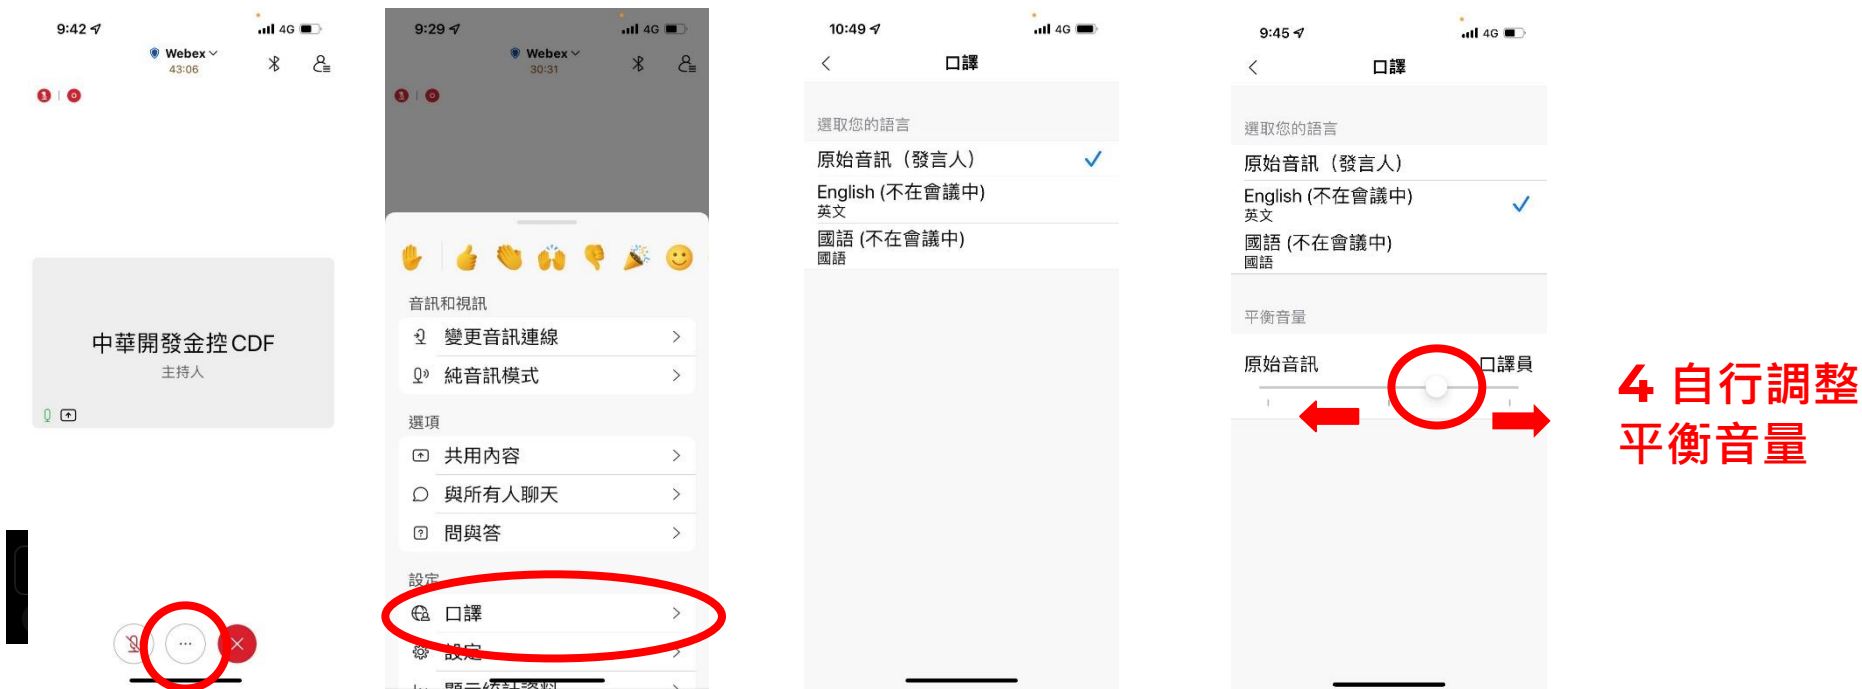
9:42 4G
Webex
43:06

中華開發金控CDF
主持人

9:29 4G
Webex
30:31

音訊和視訊
變更音訊連線
純音訊模式

選項
共用內容
與所有人聊天
問與答

設定
口譯
設定
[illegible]

10:49 4G
口譯
選取您的語言
原始音訊（發言人）
English (不在會議中)
英文
國語 (不在會議中)
國語

9:45 4G
口譯
選取您的語言
原始音訊（發言人）
English (不在會議中)
英文
國語 (不在會議中)
國語
平衡音量
原始音訊
口譯員

4 自行調整平衡音量